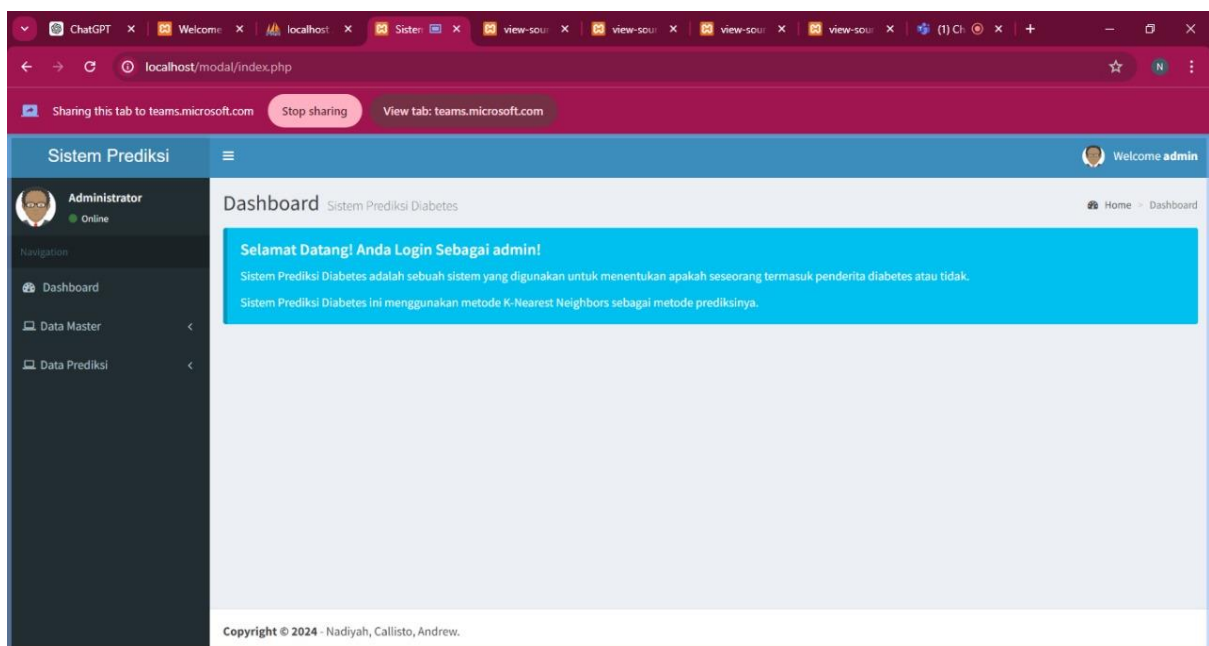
ChatGPT × Welcome × localhost × Sisten × view-sour × view-sour × view-sour × view-sour × (1) Ch × +

localhost/modal/index.php

N

Sharing this tab to teams.microsoft.com Stop sharing View tab: teams.microsoft.com

Sistem Prediksi ≡ Welcome admin

Administrator
Online

Navigation

Dashboard

Data Master

Data Prediksi

Dashboard Sistem Prediksi Diabetes

Home > Dashboard

Selamat Datang! Anda Login Sebagai admin!

Sistem Prediksi Diabetes adalah sebuah sistem yang digunakan untuk menentukan apakah seseorang termasuk penderita diabetes atau tidak.

Sistem Prediksi Diabetes ini menggunakan metode K-Nearest Neighbors sebagai metode prediksinya.

Copyright © 2024 - Nadiyah, Callisto, Andrew.